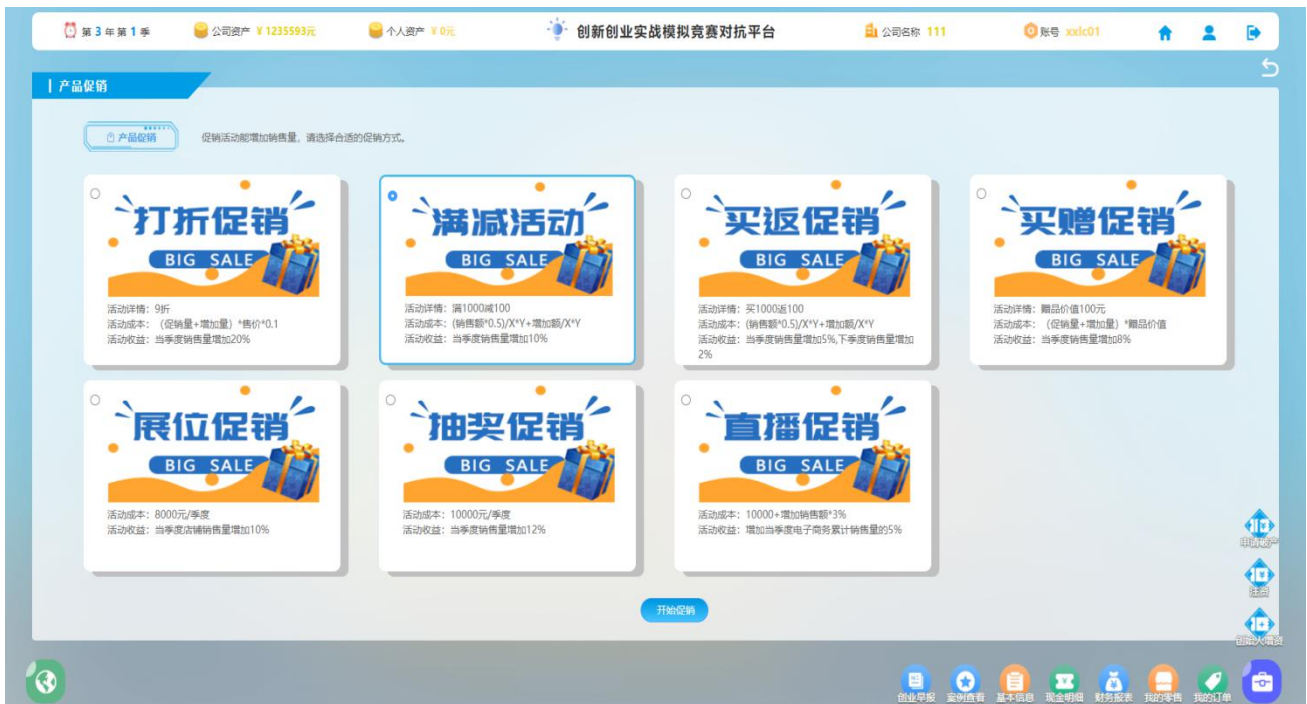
第 3 年 第 1 季　公司资产 ¥ 1235593元　个人资产 ¥ 0元　创新创业实战模拟竞赛对抗平台　公司名称 111　账号 xxlc01

产品促销

产品促销　促销活动能增加销售量，请选择合适的促销方式。

打折促销
BIG SALE
活动详情：9折
活动成本：（促销量+增加量）*售价*0.1
活动收益：当季度销售量增加20%

满减活动
BIG SALE
活动详情：满1000减100
活动成本：(销售额*0.5)/X*Y+增加额/X*Y
活动收益：当季度销售量增加10%

买返促销
BIG SALE
活动详情：买1000返100
活动成本：(销售额*0.5)/X*Y+增加额/X*Y
活动收益：当季度销售量增加5%,下季度销售量增加2%

买赠促销
BIG SALE
活动详情：赠品价值100元
活动成本：（促销量+增加量）*赠品价值
活动收益：当季度销售量增加8%

展位促销
BIG SALE
活动成本：8000元/季度
活动收益：当季度店铺销售量增加10%

抽奖促销
BIG SALE
活动成本：10000元/季度
活动收益：当季度销售量增加12%

直播促销
BIG SALE
活动成本：10000+增加销售额*3%
活动收益：增加当季度电子商务累计销售量的5%

开始促销

申请破产
注销
团队信息

创业早报　案例查看　基本信息　现金明细　财务报表　我的零售　我的订单